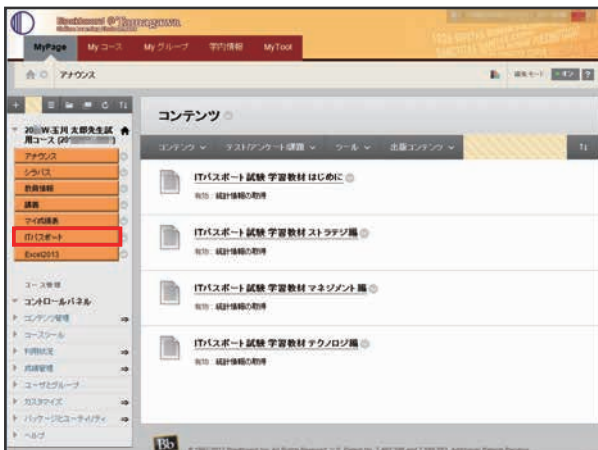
Blackboard @ Tamagawa

MyPage　Myコース　Myグループ　学内情報　MyTool

アナウンス

編集モード　オン

20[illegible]W玉川太郎先生試用コース (20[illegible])

アナウンス
シラバス
教員情報
講義
マイ成績表
ITパスポート
Excel2013

コース管理
コントロールパネル
コンテンツ管理
コースツール
利用状況
成績管理
ユーザとグループ
カスタマイズ
パッケージとユーティリティ
ヘルプ

コンテンツ

コンテンツ　テスト/アンケート/課題　ツール　出版コンテンツ

ITパスポート試験 学習教材 はじめに
有効: 統計情報の取得

ITパスポート試験 学習教材 ストラテジ編
有効: 統計情報の取得

ITパスポート試験 学習教材 マネジメント編
有効: 統計情報の取得

ITパスポート試験 学習教材 テクノロジ編
有効: 統計情報の取得

Bb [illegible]